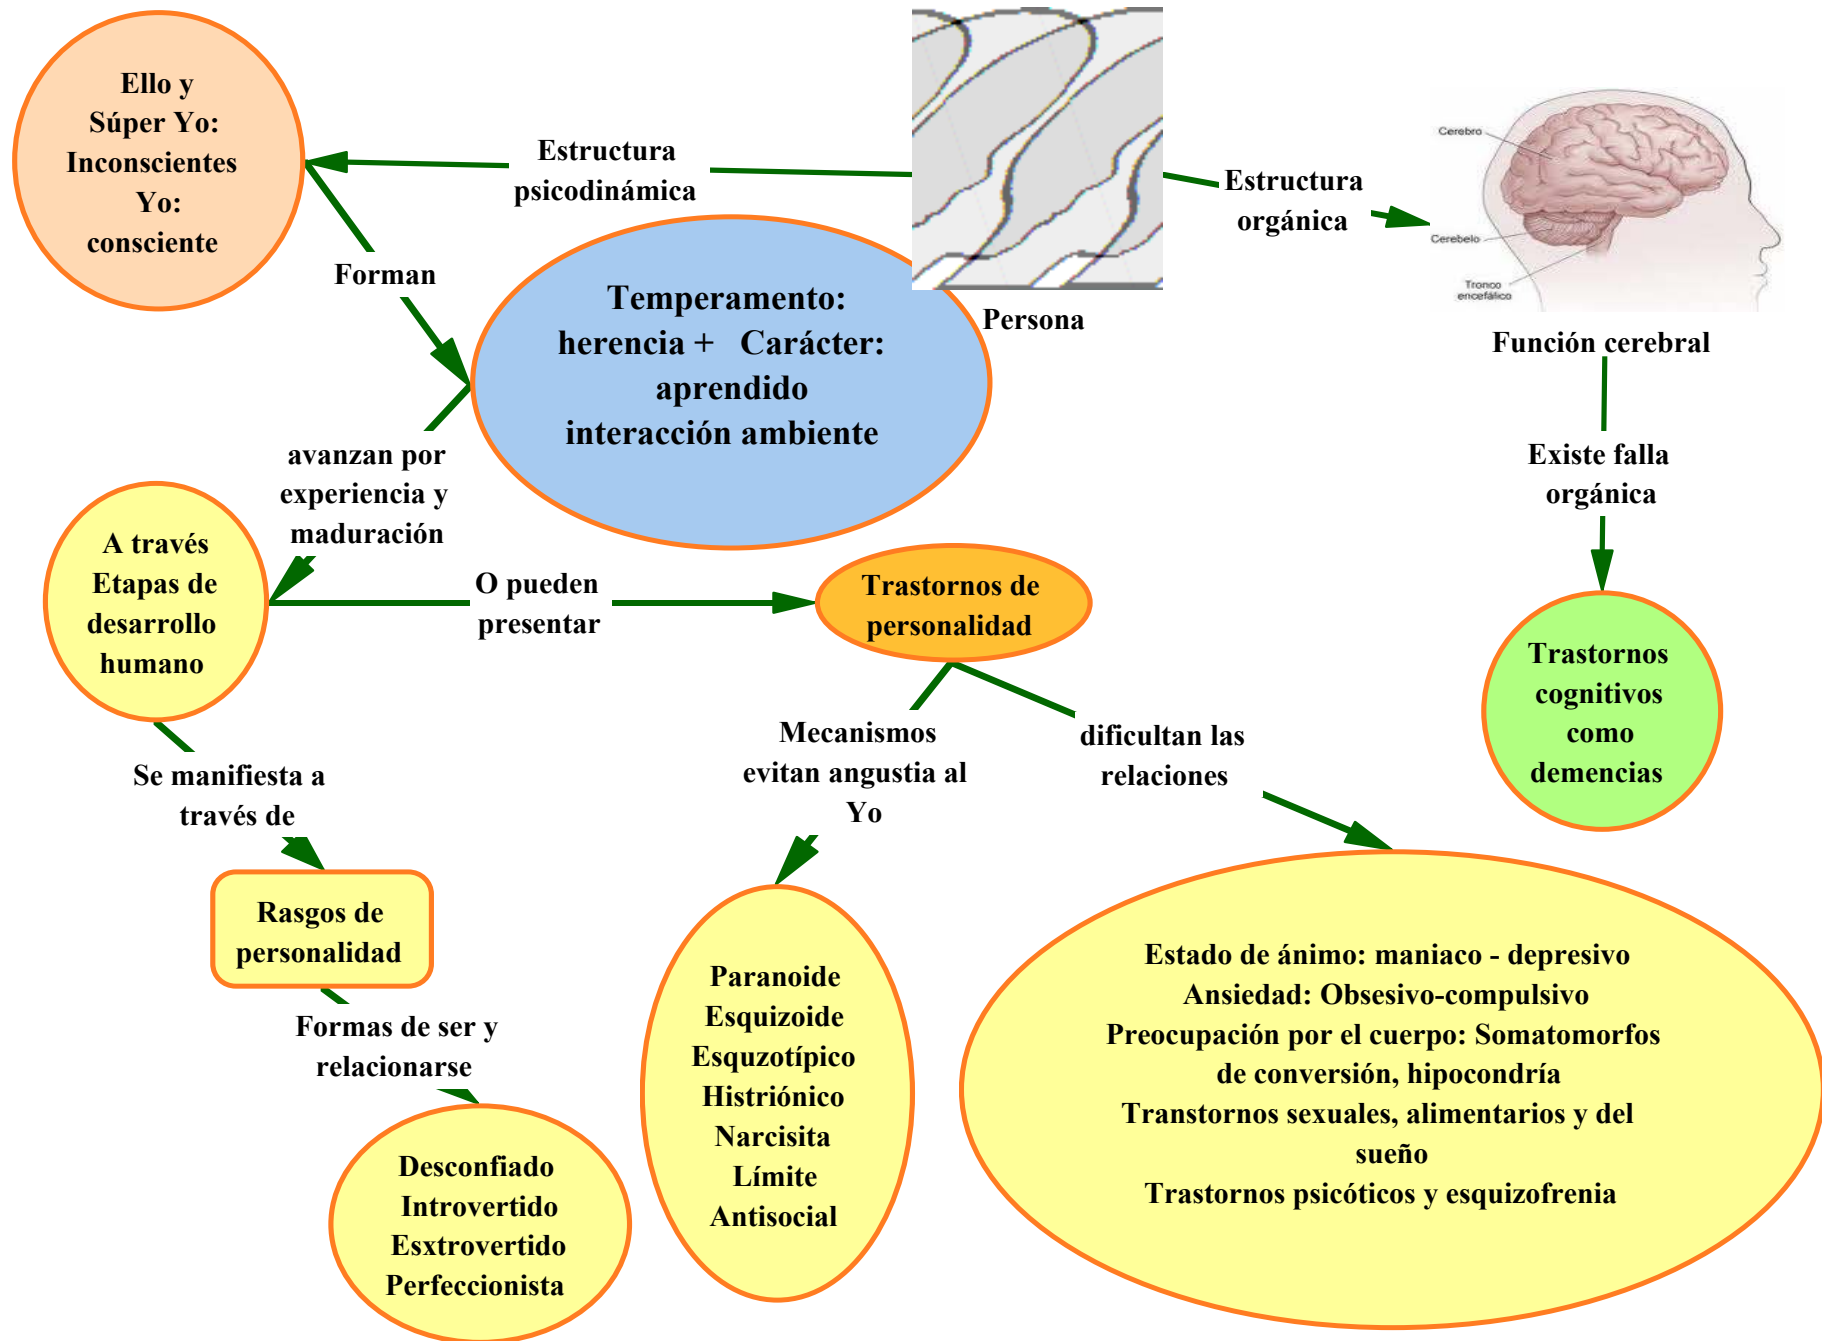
Ello y
Súper Yo:
Inconscientes
Yo:
consciente

Estructura psicodinámica

Persona

Estructura orgánica

Cerebro
Cerebelo
Tronco encefálico

Función cerebral

Forman

Temperamento: herencia + Carácter: aprendido interacción ambiente

Existe falla orgánica

avanzan por experiencia y maduración

A través Etapas de desarrollo humano

O pueden presentar

Trastornos de personalidad

Trastornos cognitivos como demencias

Se manifiesta a través de

Mecanismos evitan angustia al Yo

dificultan las relaciones

Rasgos de personalidad

Formas de ser y relacionarse

Desconfiado
Introvertido
Esxtrovertido
Perfeccionista

Paranoide
Esquizoide
Esquzotípico
Histriónico
Narcisita
Límite
Antisocial

Estado de ánimo: maniaco - depresivo
Ansiedad: Obsesivo-compulsivo
Preocupación por el cuerpo: Somatomorfos de conversión, hipocondría
Transtornos sexuales, alimentarios y del sueño
Trastornos psicóticos y esquizofrenia